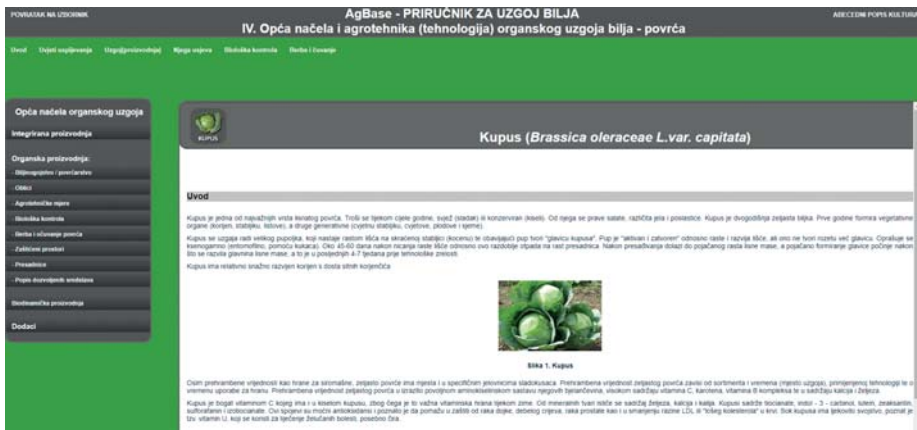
POVRATAK NA IZBORNIK

AgBase - PRIRUČNIK ZA UZGOJ BILJA
IV. Opća načela i agrotehnika (tehnologija) organskog uzgoja bilja - povrće

ABECEDNI POPIS KULTURA

Uvod  Uvjeti uspijevanja  Uzgoj/proizvodnja  Njega usjeva  Biološka kontrola  Berba i čuvanje

Opća načela organskog uzgoja
Integrirana proizvodnja
Organska proizvodnja:
Bilinogojstvo i povrćarstvo
Obilci
Agrotehničke mjere
Biološka kontrola
Berba i očuvanje povrća
Zaštićeni prostori
Presadnice
Popis dozvoljenih sredstava
Biodinamička proizvodnja
Dodaci

KUPUS

Kupus (Brassica oleraceae L.var. capitata)

Uvod

Kupus je jedna od najvažnijih vrsta lisnatog povrća. Troši se tijekom cijele godine, svjež (stadak) ili konzerviran (kiseli). Od njega se prave salate, različita jela i poslastice. Kupus je dvogodišnja zeljasta biljka. Prve godine formira vegetativne organe (korijen, stabljiku, listove), a druge generativne (cvjetnu stabljiku, cvjetove, plodove i sjeme).

Kupus se uzgaja radi velikog pupoljka, koji nastaje rastom lišća na skraćenoj stabljici (kocenu) te obavijajući pup tvori "glavicu kupusa". Pup je "aktivan i zatvoren" odnosno raste i razvija lišće, ali ono ne tvori rozetu već glavicu. Oprašuje se ksenogamno (entomofilno, pomoću kukaca). Oko 45-60 dana nakon nicanja raste lišće odnosno ovo razdoblje otpada na rast presadnica. Nakon presađivanja dolazi do pojačanog rasta lisne mase, a pojačano formiranje glavice počinje nakon što se razvila glavnina lisne mase, a to je u posljednjih 4-7 tjedana prije tehnološke zriosti.

Kupus ima relativno snažno razvijen korijen s dosta sitnih korjenčića

Slika 1. Kupus

Osim prehrambene vrijednosti kao hrane za siromašne, zeljasto povrće ima mjesta i u specifičnim jelovnicima sladokusaca. Prehrambena vrijednost zeljastog povrća ovisi od sortimenta i vremena (mjesto uzgoja), primijenjenoj tehnologiji te o vremenu uporabe za hranu. Prehrambena vrijednost zeljastog povrća u stražbi povoljnom aminokiselinskom sastavu njegovih bjelančevina, visokom sadržaju vitamina C, karotena, vitamina B kompleksa te u sadržaju kalcija i željeza.

Kupus je bogat vitaminom C kojeg ima i u kiselom kupusu, zbog čega je to važna vitaminska hrana tijekom zime. Od mineralnih tvari ističe se sadržaj željeza, kalcija i kalija. Kupusi sadrže tiocianate, indol - 3 - carbinol, lutein, zeaksantin, sulforafan i izotiocianate. Ovi spojevi su moćni antioksidansi i poznato je da pomažu u zaštiti od raka dojke, debelog crijeva, raka prostate kao i u smanjenju razine LDL ili "lošeg kolesterola" u krvi. Sok kupusa ima ljekovito svojstvo, poznat je tzv. vitamin U, koji se koristi za liječenje želučanih bolesti, posebno čira.